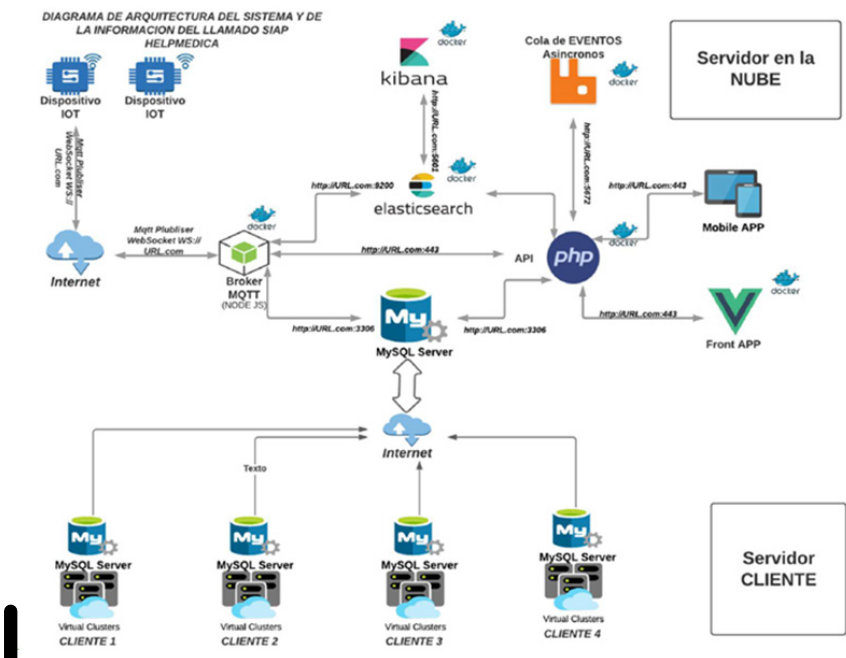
DIAGRAMA DE ARQUITECTURA DEL SISTEMA Y DE LA INFORMACION DEL LLAMADO SIAP HELPMEDICA

Dispositivo IOT

Dispositivo IOT

Mqtt Plubliser WebSocket WS:// URL.com

Internet

Mqtt Plubliser WebSocket WS:// URL.com

docker

kibana

docker

http://URL.com:5601

Cola de EVENTOS Asincronos

docker

Servidor en la NUBE

http://URL.com:9200

docker

elasticsearch

http://URL.com:5672

http://URL.com:443

Mobile APP

docker

Broker MQTT (NODE JS)

http://URL.com:443

API

php

docker

docker

http://URL.com:3306

MySQL Server

http://URL.com:3306

http://URL.com:443

Front APP

Internet

Texto

MySQL Server

Virtual Clusters

CLIENTE 1

MySQL Server

Virtual Clusters

CLIENTE 2

MySQL Server

Virtual Clusters

CLIENTE 3

MySQL Server

Virtual Clusters

CLIENTE 4

Servidor CLIENTE